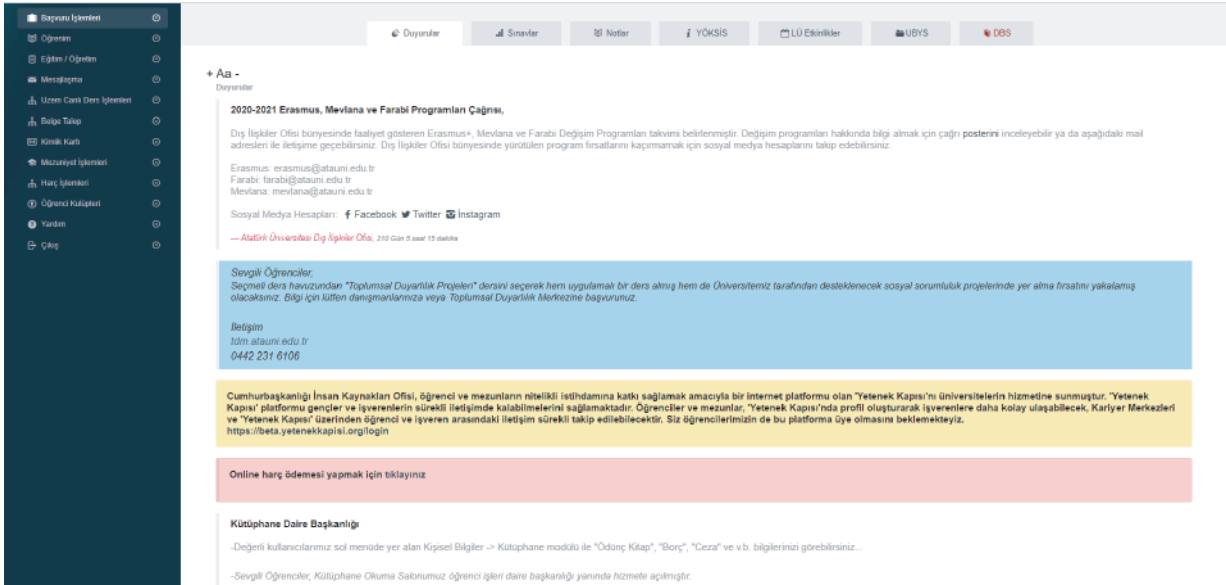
Başvuru İşlemleri
Öğrenim
Eğitim / Öğretim
Mesajlaşma
Uzem Canlı Ders İşlemleri
Belge Talep
Kimlik Kartı
Mezuniyet İşlemleri
Harç İşlemleri
Öğrenci Kulüpleri
Yardım
Çıkış

Duyurular | Sınavlar | Notlar | YÖKSİS | LÜ Etkinlikler | UBYS | DBS

+ Aa -
Duyurular

2020-2021 Erasmus, Mevlana ve Farabi Programları Çağrısı,

Dış İlişkiler Ofisi bünyesinde faaliyet gösteren Erasmus+, Mevlana ve Farabi Değişim Programları takvimi belirlenmiştir. Değişim programları hakkında bilgi almak için çağrı posterini inceleyebilir ya da aşağıdaki mail adresleri ile iletişime geçebilirsiniz. Dış İlişkiler Ofisi bünyesinde yürütülen program fırsatlarını kaçırmamak için sosyal medya hesaplarını takip edebilirsiniz.

Erasmus: erasmus@atauni.edu.tr
Farabi: farabi@atauni.edu.tr
Mevlana: mevlana@atauni.edu.tr

Sosyal Medya Hesapları: Facebook Twitter Instagram

— Atatürk Üniversitesi Dış İlişkiler Ofisi, 310 Gün 5 saat 15 dakika

Sevgili Öğrenciler,
Seçmeli ders havuzundan "Toplumsal Duyarlılık Projeleri" dersini seçerek hem uygulamalı bir ders almış hem de Üniversitemiz tarafından desteklenecek sosyal sorumluluk projelerinde yer alma fırsatını yakalamış olacaksınız. Bilgi için lütfen danışmanlarınıza veya Toplumsal Duyarlılık Merkezine başvurunuz.

İletişim
tdm.atauni.edu.tr
0442 231 6106

Cumhurbaşkanlığı İnsan Kaynakları Ofisi, öğrenci ve mezunların nitelikli istihdamına katkı sağlamak amacıyla bir internet platformu olan 'Yetenek Kapısı'nı üniversitelerin hizmetine sunmuştur. 'Yetenek Kapısı' platformu gençler ve işverenlerin sürekli iletişimde kalabilmelerini sağlamaktadır. Öğrenciler ve mezunlar, 'Yetenek Kapısı'nda profil oluşturarak işverenlere daha kolay ulaşabilecek, Kariyer Merkezleri ve 'Yetenek Kapısı' üzerinden öğrenci ve işveren arasındaki iletişim sürekli takip edilebilecektir. Siz öğrencilerimizin de bu platforma üye olmasını beklemekteyiz.
https://beta.yetenekkapisi.org/login

Online harç ödemesi yapmak için tıklayınız

Kütüphane Daire Başkanlığı

-Değerli kullanıcılarımız sol menüde yer alan Kişisel Bilgiler -> Kütüphane modülü ile "Ödünç Kitap", "Borç", "Ceza" ve v.b. bilgilerinizi görebilirsiniz...

-Sevgili Öğrenciler, Kütüphane Okuma Salonumuz öğrenci işleri daire başkanlığı yanında hizmete açılmıştır.